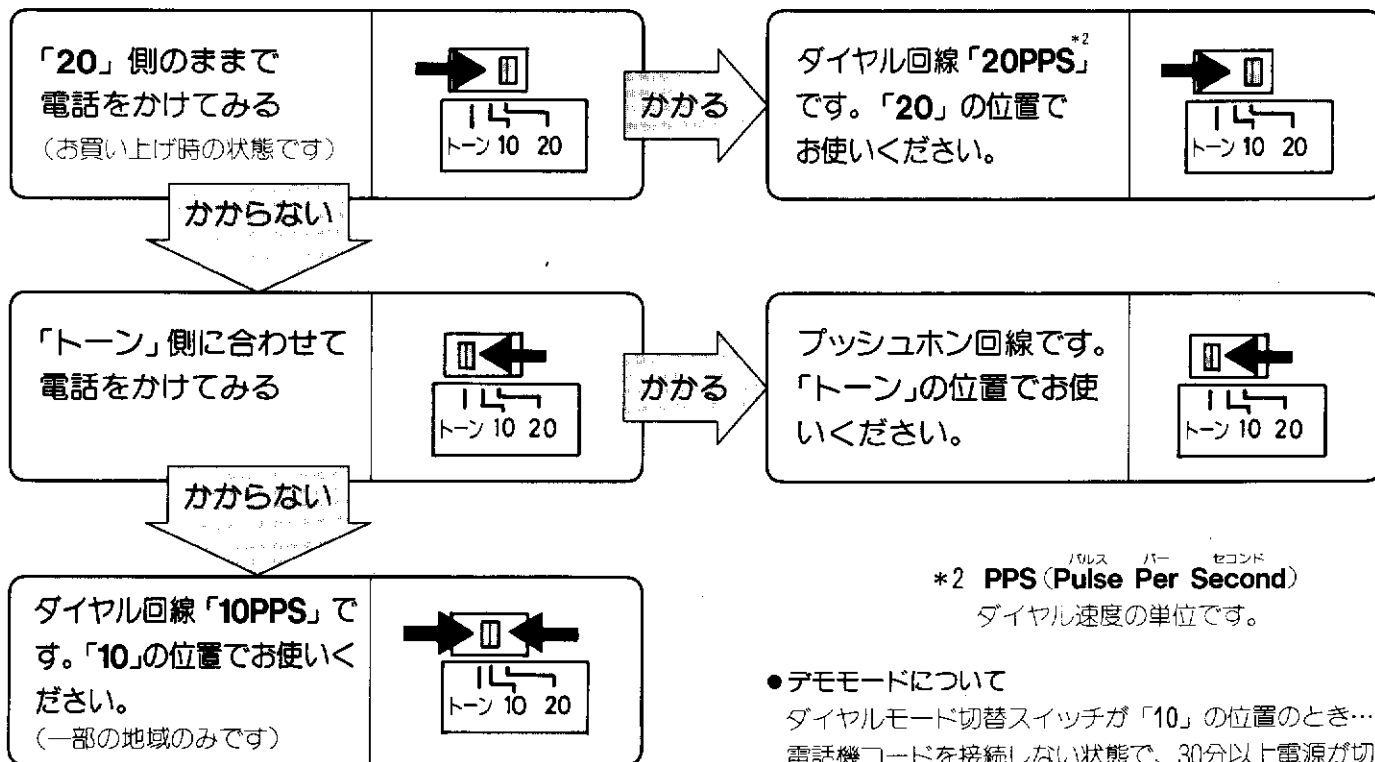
「20」側のままで電話をかけてみる
(お買い上げ時の状態です)

トーン 10 20

かかる

ダイヤル回線「20PPS」$^{*2}$です。「20」の位置でお使いください。

トーン 10 20

かからない

「トーン」側に合わせて電話をかけてみる

トーン 10 20

かかる

プッシュホン回線です。「トーン」の位置でお使いください。

トーン 10 20

かからない

ダイヤル回線「10PPS」です。「10」の位置でお使いください。
(一部の地域のみです)

トーン 10 20

＊2 PPS (Pulse Per Second)
パルス パー セコンド
ダイヤル速度の単位です。

●デモモードについて
ダイヤルモード切替スイッチが「10」の位置のとき…
電話機コードを接続しない状態で、30分以上電源が切